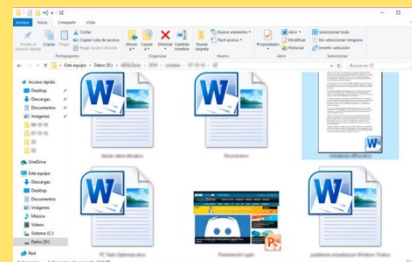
S2

Archivo Inicio Compartir Vista

Copiar Pegar Cortar Copiar ruta de acceso Pegar acceso directo Portapapeles

Mover a Copiar a Eliminar Cambiar nombre Organizar

Nueva carpeta Nuevo elemento Fácil acceso Nuevo

Propiedades Abrir Modificar Historial Abrir

Seleccionar todo No seleccionar ninguno Invertir selección Seleccionar

Este equipo > Datos (E:) > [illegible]

Buscar en S2

Acceso rápido
Desktop
Descargas
Documentos
Imágenes
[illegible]
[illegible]
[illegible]
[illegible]
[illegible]
OneDrive
Este equipo
Descargas
Desktop
Documentos
Imágenes
Música
Vídeos
Sistema (C:)
Datos (E:)
Red

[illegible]